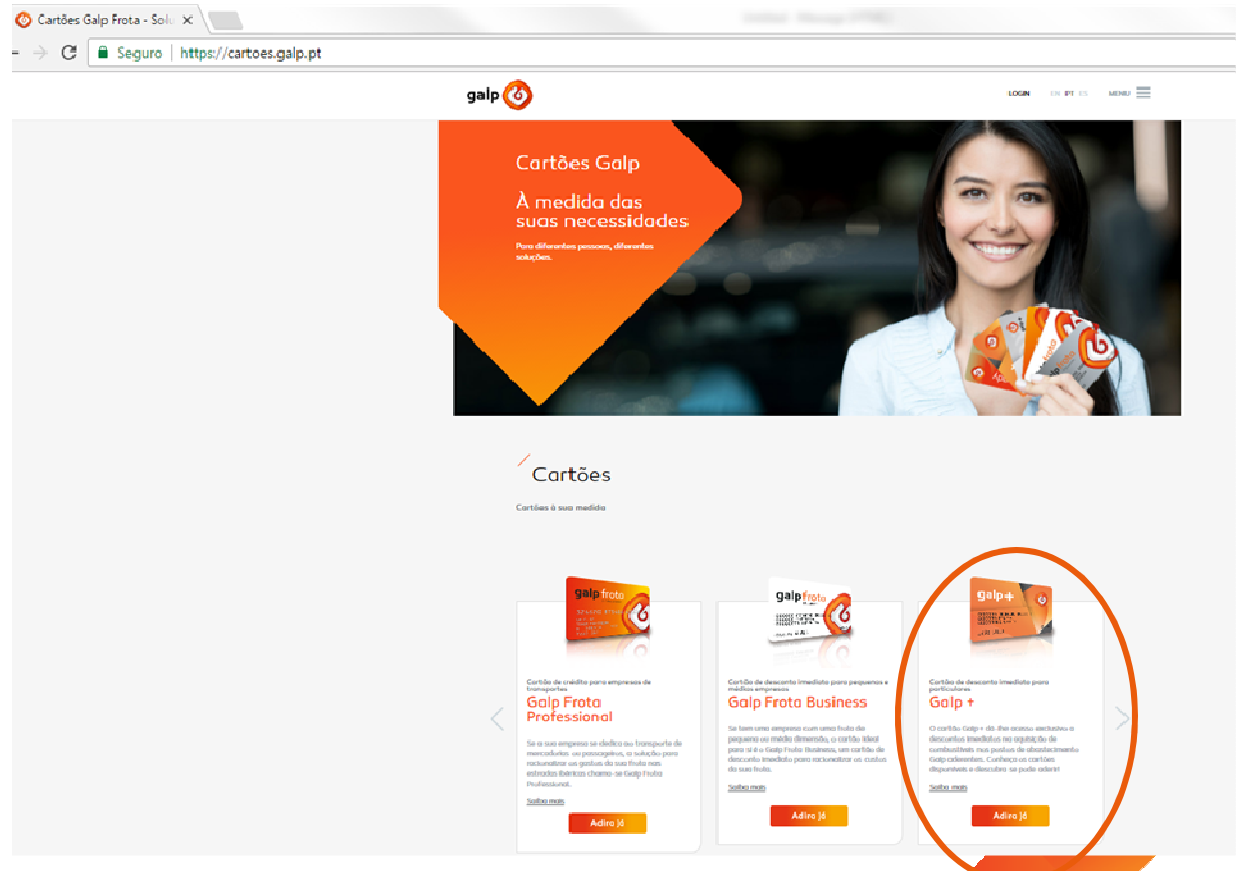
Cartões Galp Frota - Solu ✕

Seguro | https://cartoes.galp.pt

galp

LOGIN EN PT ES MENU

Cartões Galp

À medida das suas necessidades

Para diferentes pessoas, diferentes soluções.

Cartões

Cartões à sua medida

galp frota

Cartão de crédito para empresas de transportes

Galp Frota Professional

Se a sua empresa se dedica ao transporte de mercadorias ou passageiros, a solução para racionalizar os gastos da sua frota nas estradas ibéricas chama-se Galp Frota Professional.

Saiba mais

Adira já

galp frota

Cartão de desconto imediato para pequenas e médias empresas

Galp Frota Business

Se tem uma empresa com uma frota de pequena ou média dimensão, o cartão ideal para si é o Galp Frota Business, um cartão de desconto imediato para racionalizar os custos da sua frota.

Saiba mais

Adira já

galp+

Cartão de desconto imediato para particulares

Galp +

O cartão Galp + dá-lhe acesso exclusivo a descontos imediatos na aquisição de combustíveis nos postos de abastecimento Galp aderentes. Conheça os cartões disponíveis e descubra se pode aderir.

Saiba mais

Adira já